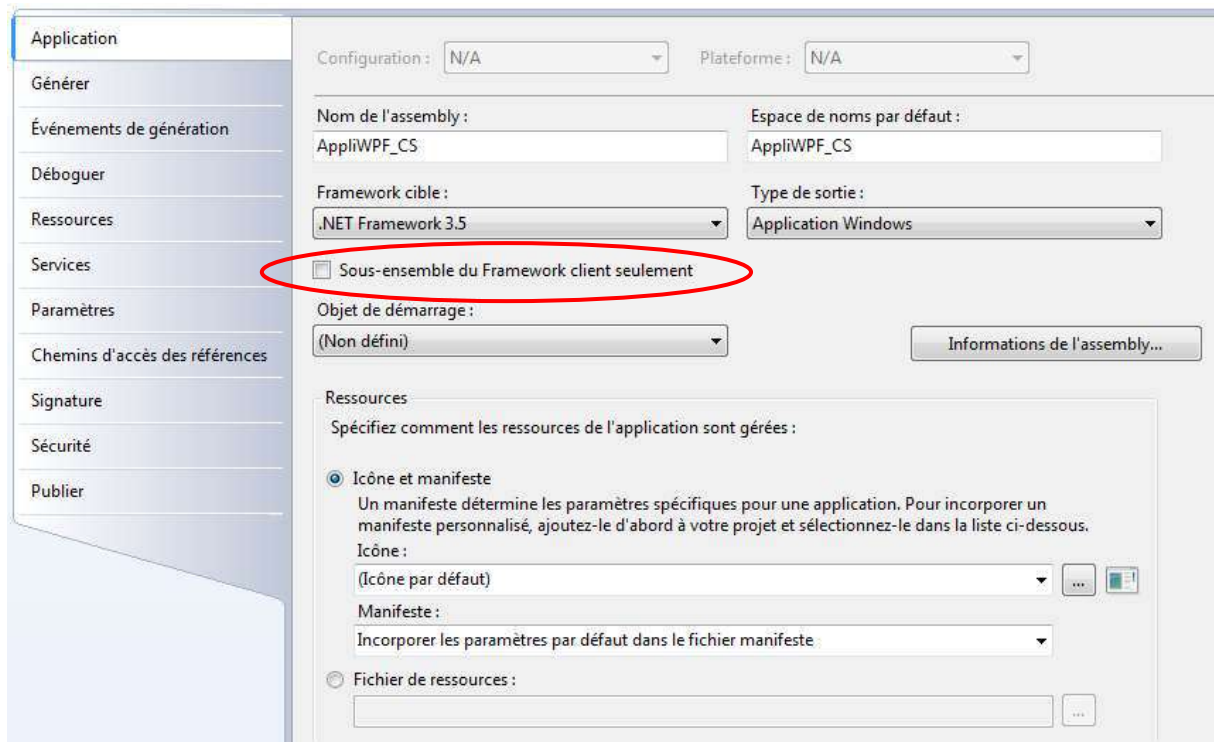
Application
Générer
Événements de génération
Déboguer
Ressources
Services
Paramètres
Chemins d'accès des références
Signature
Sécurité
Publier

Configuration : N/A
Plateforme : N/A

Nom de l'assembly :
AppliWPF_CS
Espace de noms par défaut :
AppliWPF_CS

Framework cible :
.NET Framework 3.5
Type de sortie :
Application Windows

Sous-ensemble du Framework client seulement

Objet de démarrage :
(Non défini)
Informations de l'assembly...

Ressources
Spécifiez comment les ressources de l'application sont gérées :

Icône et manifeste
Un manifeste détermine les paramètres spécifiques pour une application. Pour incorporer un manifeste personnalisé, ajoutez-le d'abord à votre projet et sélectionnez-le dans la liste ci-dessous.
Icône :
(Icône par défaut)
...
Manifeste :
Incorporer les paramètres par défaut dans le fichier manifeste

Fichier de ressources :
...